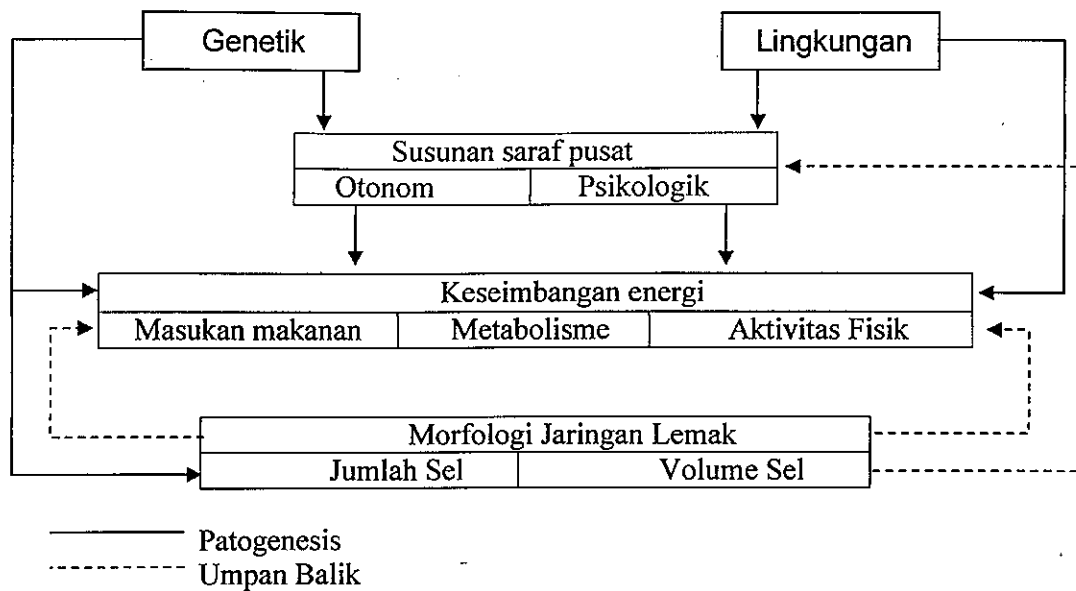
Genetik

Lingkungan

Susunan saraf pusat

| Otonom | Psikologik |
|---|---|

Keseimbangan energi

| Masukan makanan | Metabolisme | Aktivitas Fisik |
|---|---|---|

Morfologi Jaringan Lemak

| Jumlah Sel | Volume Sel |
|---|---|

Patogenesis

Umpan Balik